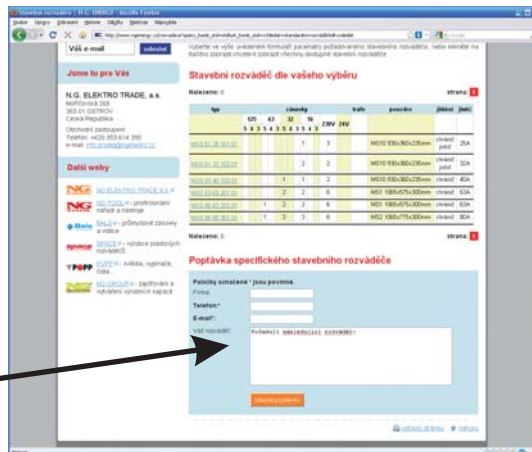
Stavební rozváděče | N.G. ENERGY - Mozilla Firefox

Soubor Úpravy Zobrazit Historie Záložky Nástroje Nápověda

Váš e-mail odeslat

Vyberte ve výše uvedeném formuláři parametry požadovaného stavebního rozváděče, nebo klikněte na tlačítko zobrazit chcete-li zobrazit všechny dostupné stavební rozváděče.

Jsme tu pro Vás

N.G. ELEKTRO TRADE, a.s.
Mořičovská 203
363 01 OSTROV
Česká Republika

Obchodní zastoupení
Telefon: +420 353 614 260
e-mail: info.prodej@ngelektro.cz

Další weby

NG ELEKTRO TRADE a.s.
NG TOOL - profesionální nářadí a nástroje
BALS - průmyslové zásuvky a vidlice
SPACE - výrobce plastových rozváděčů
POPP - svítidla, vypínače, tlála...
NG GROUP - zapíťování a vytváření výrobních kapacit

Stavební rozváděč dle vašeho výběru

Nalezeno: 6 strana: 1

| typ | zásuvky | | | | trafo | pouzdro | jištění | jistič |
|---|---|---|---|---|---|---|---|---|
| | 125 | 63 | 32 | 16 | 230V 24V | | | |
| | 5 4 3 | 5 4 3 | 5 4 3 | 5 4 3 | | | | |
| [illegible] | | | 1 | 3 | | MS10 930x360x230mm | chráně pole | 25A |
| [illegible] | | | 1 | 3 | | MS10 930x360x230mm | chráně pole | 32A |
| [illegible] | | 1 | 1 | 2 | | MS10 930x360x230mm | chráně pole | 40A |
| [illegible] | | 2 | 2 | 6 | | MS1 1065x575x300mm | chráně pole | 63A |
| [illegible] | 1 | 2 | 2 | 6 | | MS1 1065x575x300mm | chráně pole | 63A |
| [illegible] | 1 | 3 | 3 | 6 | | MS2 1065x775x300mm | chráně pole | 80A |

Nalezeno: 6 strana: 1

Poptávka specifického stavebního rozváděče

Položky označené * jsou povinné.
Firma:
Telefon:*
E-mail:*
Váš rozváděč: Požaduji následující rozváděč:

odeslat poptávku

vytisknout stránku nahoru